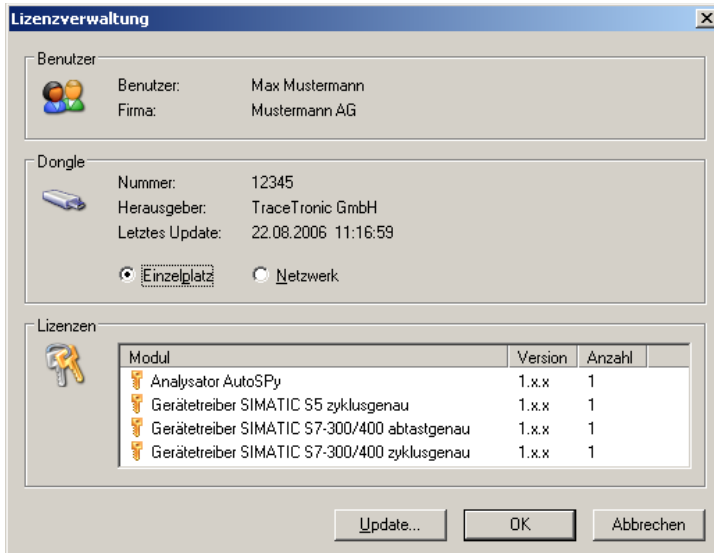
Lizenzverwaltung

Benutzer

Benutzer: Max Mustermann
Firma: Mustermann AG

Dongle

Nummer: 12345
Herausgeber: TraceTronic GmbH
Letztes Update: 22.08.2006 11:16:59

Einzelplatz Netzwerk

Lizenzen

| Modul | Version | Anzahl |
|---|---|---|
| Analysator AutoSPy | 1.x.x | 1 |
| Gerätetreiber SIMATIC S5 zyklusgenau | 1.x.x | 1 |
| Gerätetreiber SIMATIC S7-300/400 abtastgenau | 1.x.x | 1 |
| Gerätetreiber SIMATIC S7-300/400 zyklusgenau | 1.x.x | 1 |

Update... OK Abbrechen